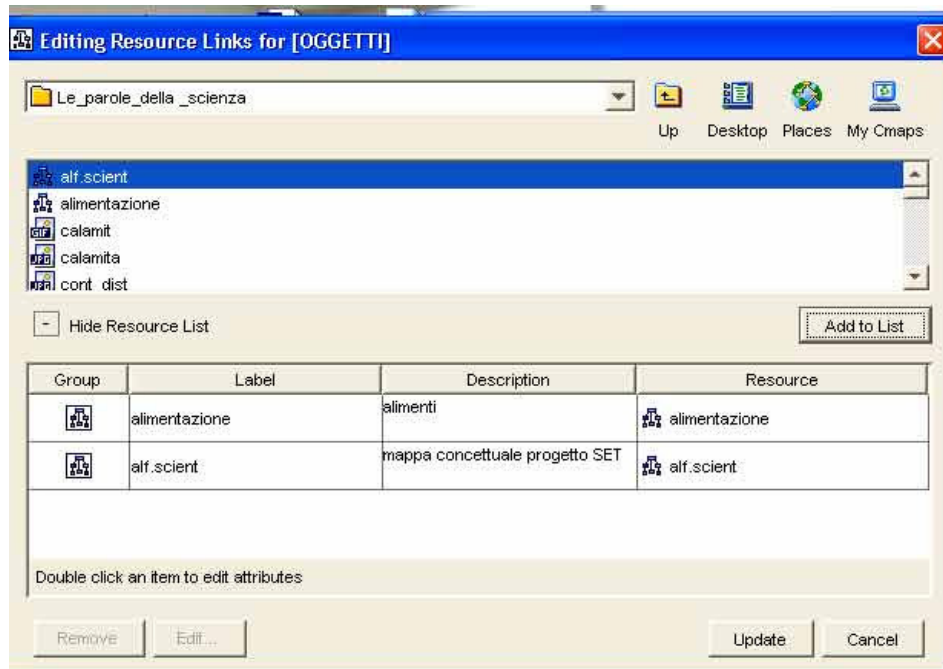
Editing Resource Links for [OGGETTI]

Le_parole_della _scienza

Up Desktop Places My Cmaps

alf.scient
alimentazione
calamit
calamita
cont_dist

- Hide Resource List

Add to List

| Group | Label | Description | Resource |
|---|---|---|---|
| | alimentazione | alimenti | alimentazione |
| | alf.scient | mappa concettuale progetto SET | alf.scient |

Double click an item to edit attributes

Remove Edit... Update Cancel